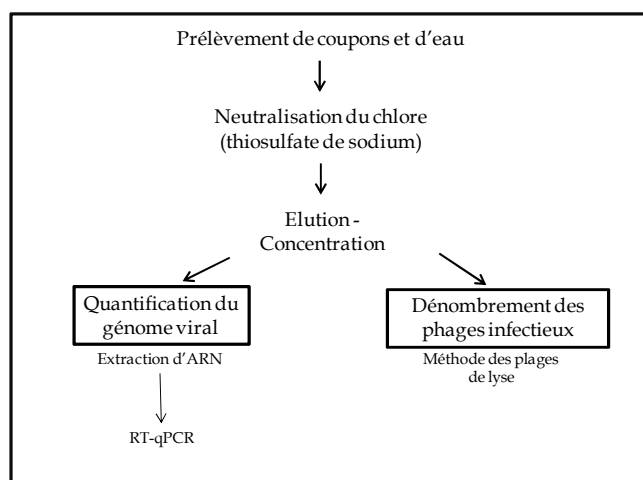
Prélèvement de coupons et d'eau

Neutralisation du chlore (thiosulfate de sodium)

Elution - Concentration

Quantification du génome viral

Extraction d'ARN

RT-qPCR

Dénombrement des phages infectieux

Méthode des plages de lyse